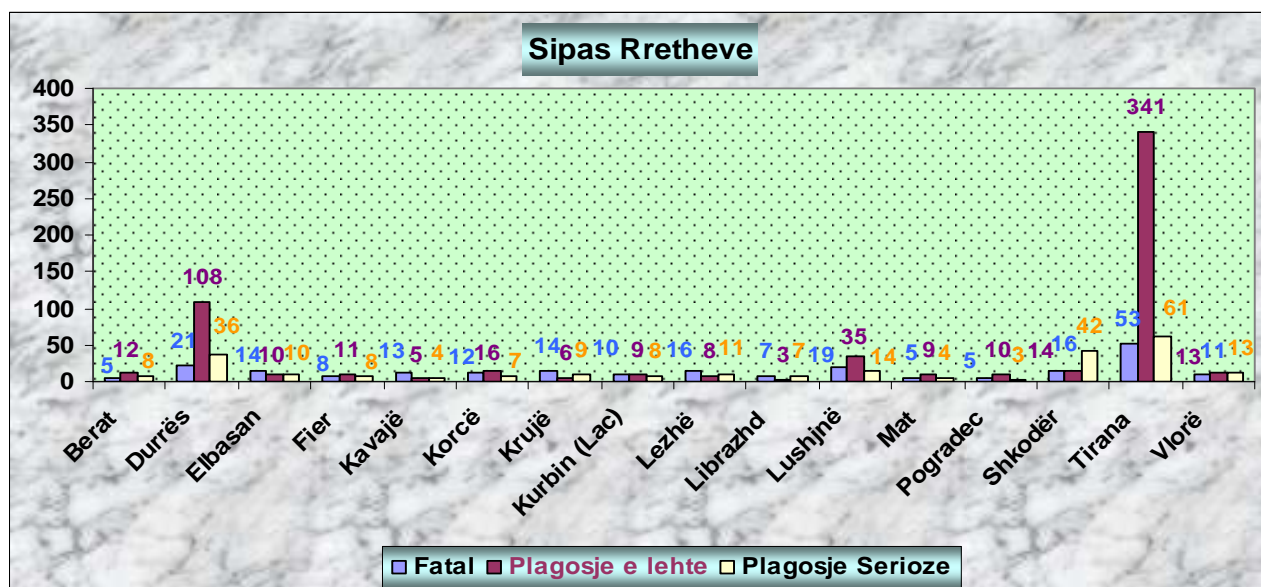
Sipas Rretheve

| | Fatal | Plagosje e lehte | Plagosje Serioze |
|---|---|---|---|
| Berat | 5 | 12 | 8 |
| Durrës | 21 | 108 | 36 |
| Elbasan | 14 | 10 | 10 |
| Fier | 8 | 11 | 8 |
| Kavajë | 13 | 5 | 4 |
| Korcë | 12 | 16 | 7 |
| Krujë | 14 | 6 | 9 |
| Kurbin (Lac) | 10 | 9 | 8 |
| Lezhë | 16 | 8 | 11 |
| Librazhd | 7 | 3 | 7 |
| Lushjnë | 19 | 35 | 14 |
| Mat | 5 | 9 | 4 |
| Pogradec | 5 | 10 | 3 |
| Shkodër | 14 | 16 | 42 |
| Tirana | 53 | 341 | 61 |
| Vlorë | 13 | 11 | 13 |

400
350
300
250
200
150
100
50
0

Fatal Plagosje e lehte Plagosje Serioze